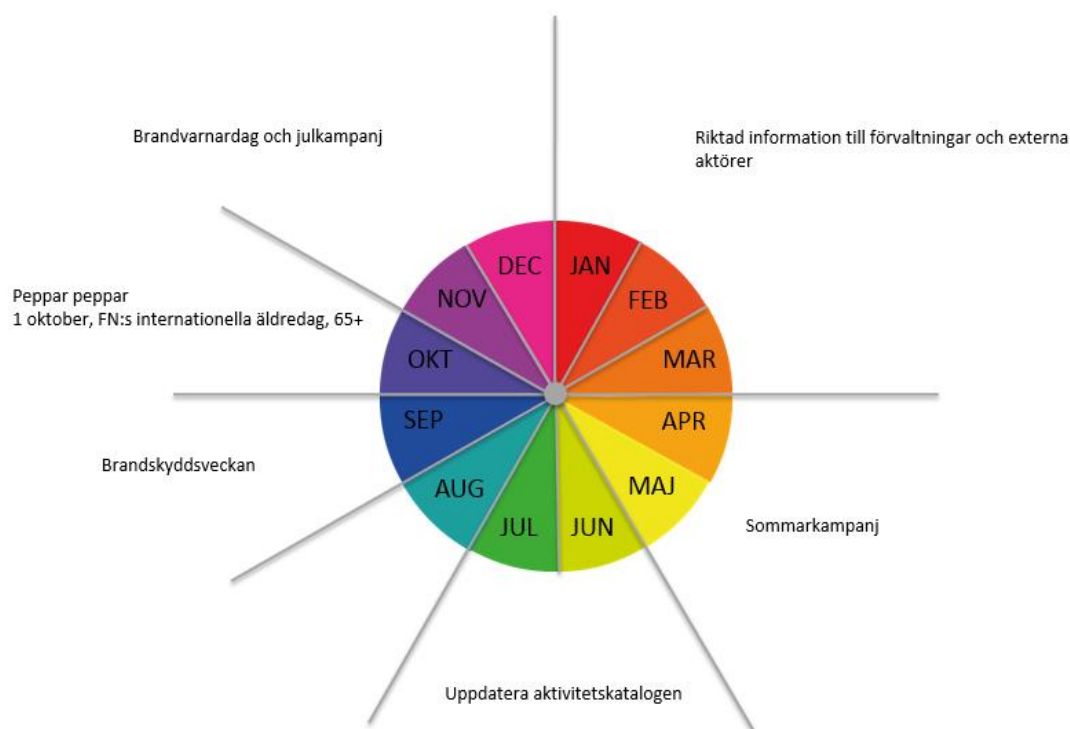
Brandvarnardag och julkampanj

Riktad information till förvaltningar och externa aktörer

Peppar peppar
1 oktober, FN:s internationella äldredag, 65+

DEC
JAN
NOV
FEB
OKT
MAR
SEP
APR
AUG
MAJ
JUL
JUN

Brandskyddsveckan

Sommarkampanj

Uppdatera aktivitetskatalogen